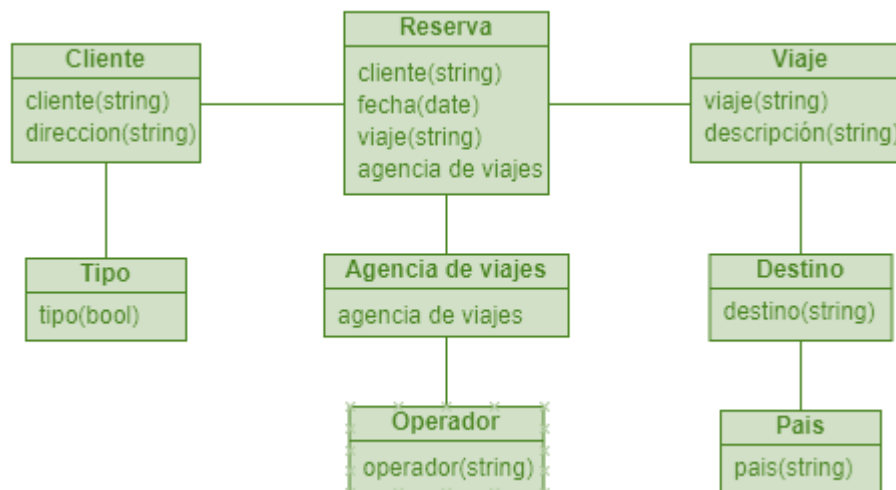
Reserva
cliente(string)
fecha(date)
viaje(string)
agencia de viajes

Cliente
cliente(string)
direccion(string)

Viaje
viaje(string)
descripción(string)

Tipo
tipo(bool)

Agencia de viajes
agencia de viajes

Destino
destino(string)

Operador
operador(string)
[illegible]

Pais
pais(string)